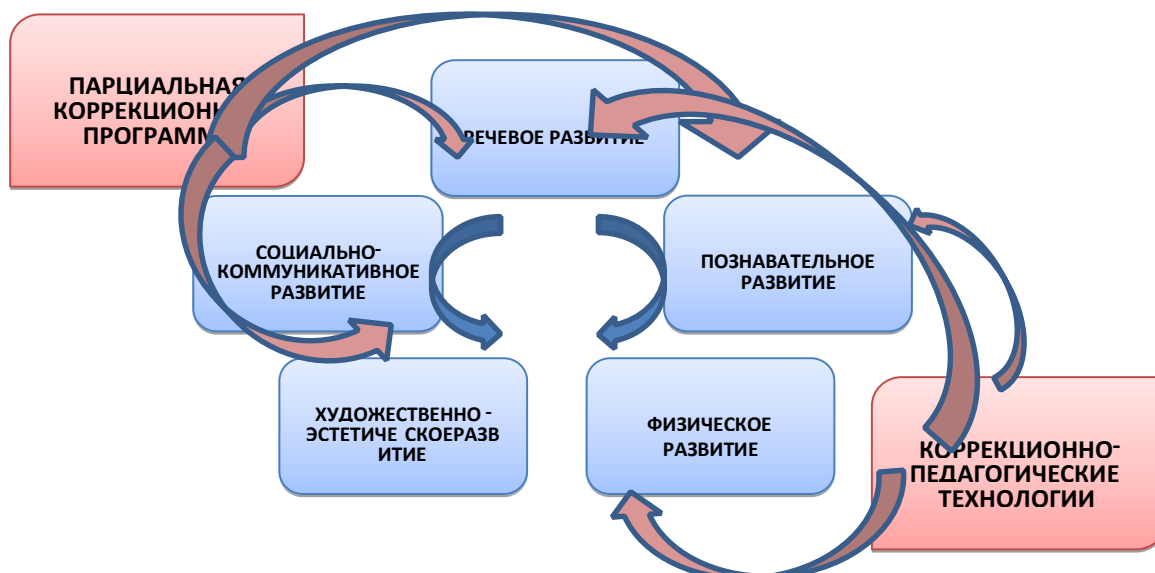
ПАРЦИАЛЬНАЯ КОРРЕКЦИОН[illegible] ПРОГРАММ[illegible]

РЕЧЕВОЕ РАЗВИТИЕ

СОЦИАЛЬНО-КОММУНИКАТИВНОЕ РАЗВИТИЕ

ПОЗНАВАТЕЛЬНОЕ РАЗВИТИЕ

ХУДОЖЕСТВЕННО - ЭСТЕТИЧЕ СКОЕРАЗВ ИТИЕ

ФИЗИЧЕСКОЕ РАЗВИТИЕ

КОРРЕКЦИОННО-ПЕДАГОГИЧЕСКИЕ ТЕХНОЛОГИИ